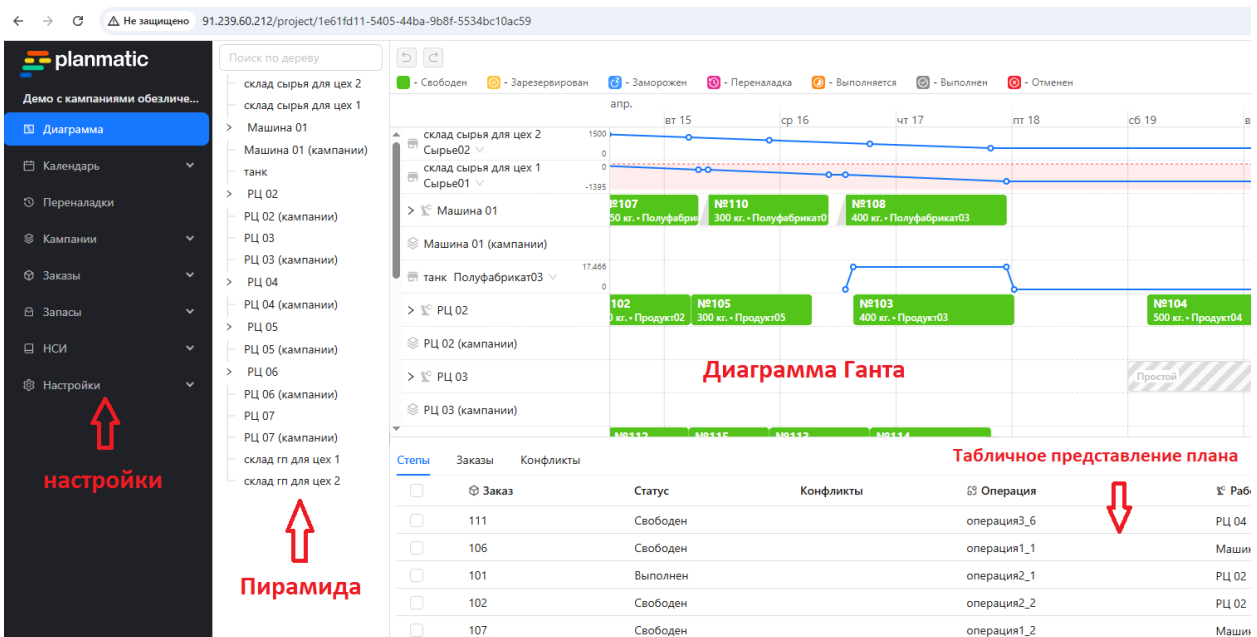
Не защищено 91.239.60.212/project/1e61fd11-5405-44ba-9b8f-5534bc10ac59

planmatic

Демо с кампаниями обезличе...

Диаграмма
Календарь
Переналадки
Кампании
Заказы
Запасы
НСИ
Настройки

настройки

Поиск по дереву

склад сырья для цех 2
склад сырья для цех 1
Машина 01
Машина 01 (кампании)
танк
РЦ 02
РЦ 02 (кампании)
РЦ 03
РЦ 03 (кампании)
РЦ 04
РЦ 04 (кампании)
РЦ 05
РЦ 05 (кампании)
РЦ 06
РЦ 06 (кампании)
РЦ 07
РЦ 07 (кампании)
склад гп для цех 1
склад гп для цех 2

Пирамида

- Свободен - Зарезервирован - Заморожен - Переналадка - Выполняется - Выполнен - Отменен

апр.
вт 15 ср 16 чт 17 пт 18 сб 19

склад сырья для цех 2 Сырье02 1500 0
склад сырья для цех 1 Сырье01 0 -1395
Машина 01 №107 50 кг. • Полуфабри №110 300 кг. • Полуфабрикат0 №108 400 кг. • Полуфабрикат03
Машина 01 (кампании)
танк Полуфабрикат03 17.466 0
РЦ 02 102 0 кг. • Продукт02 №105 300 кг. • Продукт05 №103 400 кг. • Продукт03 №104 500 кг. • Продукт04
РЦ 02 (кампании)
РЦ 03 Простой
РЦ 03 (кампании)

Диаграмма Ганта

Степы Заказы Конфликты

Табличное представление плана

| Заказ | Статус | Конфликты | Операция | Раб |
|---|---|---|---|---|
| 111 | Свободен | | операция3_6 | РЦ 04 |
| 106 | Свободен | | операция1_1 | Машин |
| 101 | Выполнен | | операция2_1 | РЦ 02 |
| 102 | Свободен | | операция2_2 | РЦ 02 |
| 107 | Свободен | | операция1_2 | Машин |